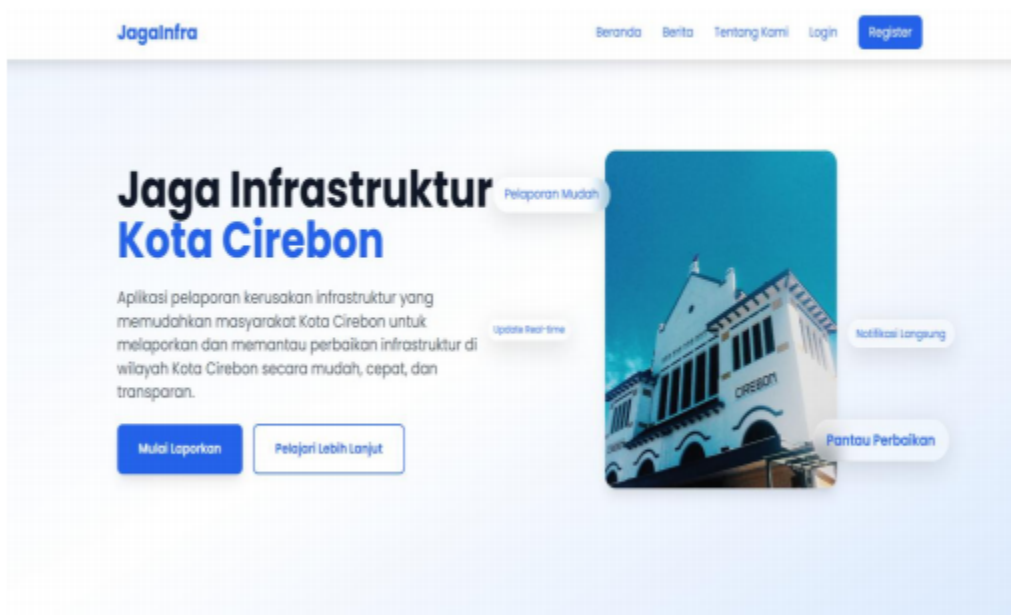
JagaInfra

Beranda Berita Tentang Kami Login Register

Jaga Infrastruktur
Kota Cirebon

Aplikasi pelaporan kerusakan infrastruktur yang memudahkan masyarakat Kota Cirebon untuk melaporkan dan memantau perbaikan infrastruktur di wilayah Kota Cirebon secara mudah, cepat, dan transparan.

Mulai Laporkan
Pelajari Lebih Lanjut

Pelaporan Mudah
Update Real-time
Notifikasi Langsung
CIREBON
Pantau Perbaikan